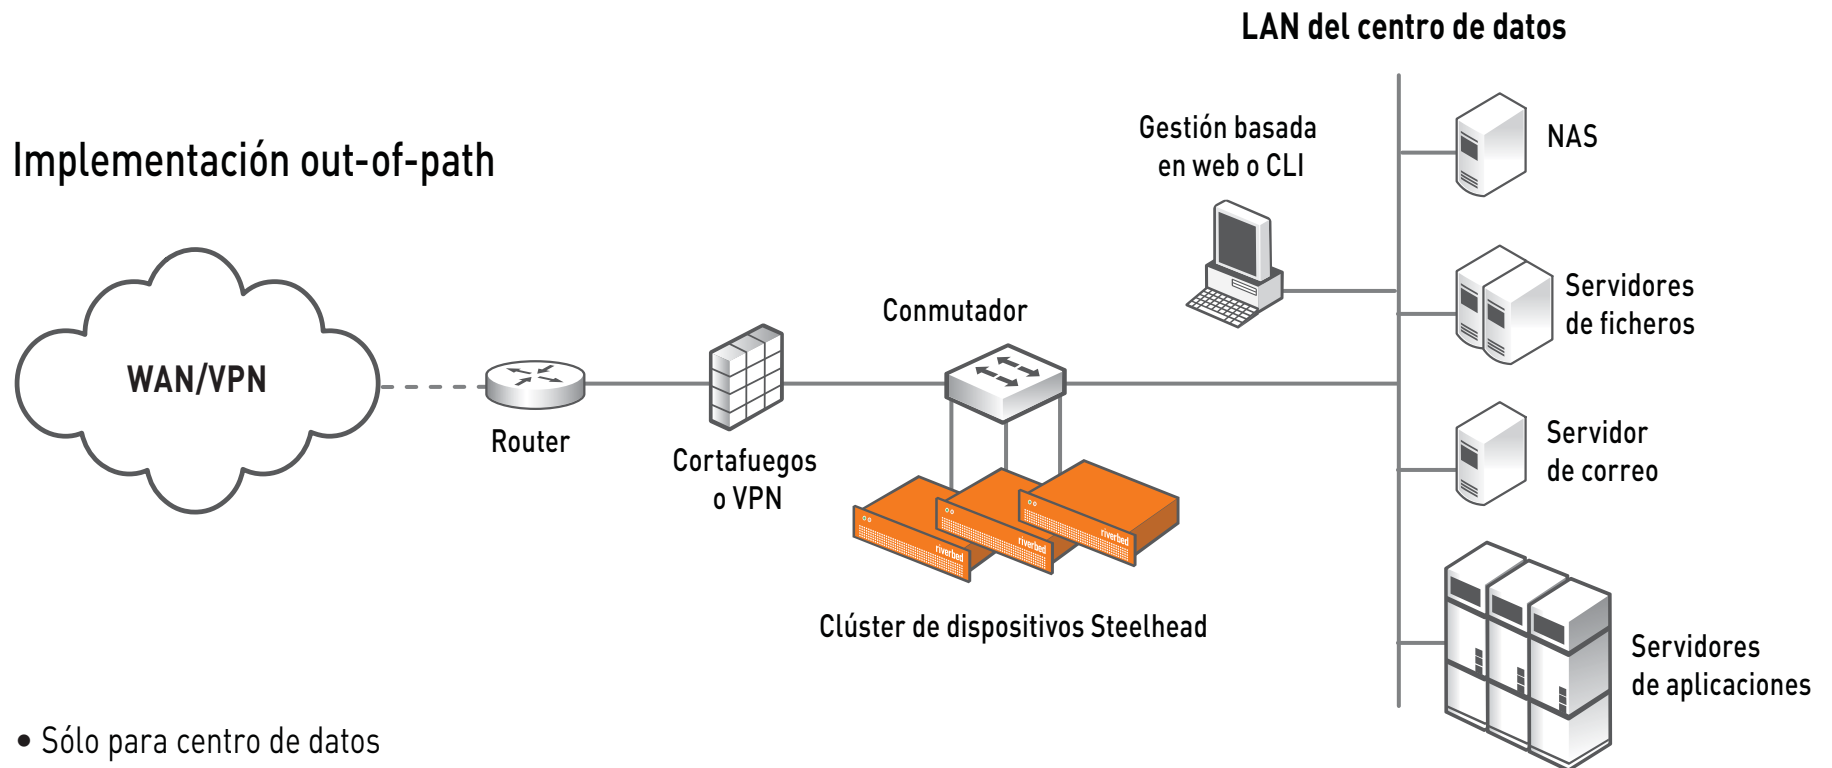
LAN del centro de datos

Implementación out-of-path

Gestión basada en web o CLI

NAS

Servidores de ficheros

Conmutador

WAN/VPN

Router

Cortafuegos o VPN

Servidor de correo

riverbed

riverbed

riverbed

Clúster de dispositivos Steelhead

Servidores de aplicaciones

• Sólo para centro de datos